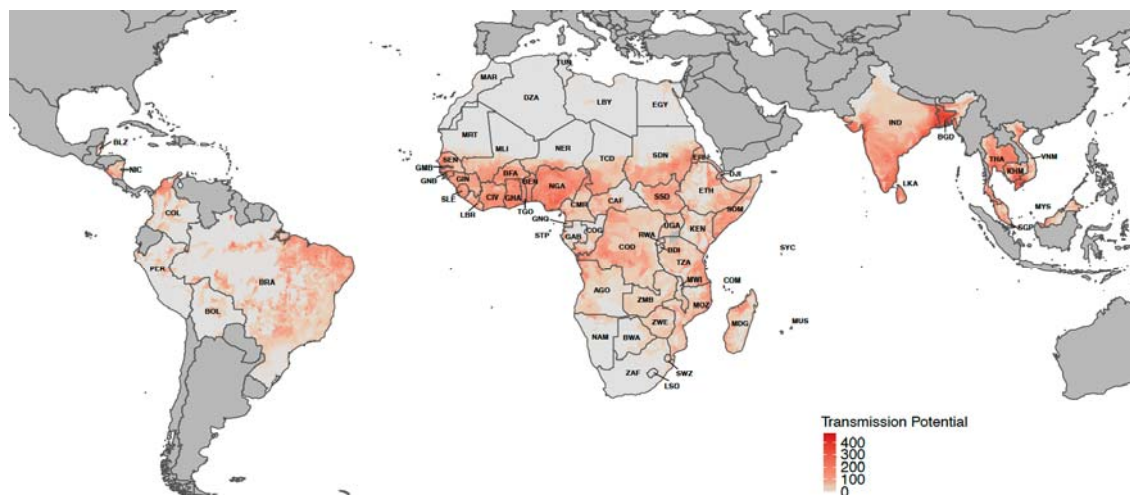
MAR
TUN
DZA
LBY
EGY
MRT
MLI
NER
TCD
SDN
ERI
DJI
SEN
GMB
GNB
GIN
SLE
LBR
CIV
BFA
GHA
TGO
BEN
NGA
CMR
CAF
SSD
ETH
SOM
GNQ
STP
GAB
COG
COD
UGA
KEN
RWA
BDI
TZA
AGO
ZMB
MWI
MOZ
ZWE
NAM
BWA
ZAF
SWZ
LSO
MDG
COM
SYC
MUS
IND
BGD
LKA
THA
KHM
VNM
MYS
SGP
BLZ
NIC
COL
PER
BRA
BOL
Transmission Potential
400
300
200
100
0